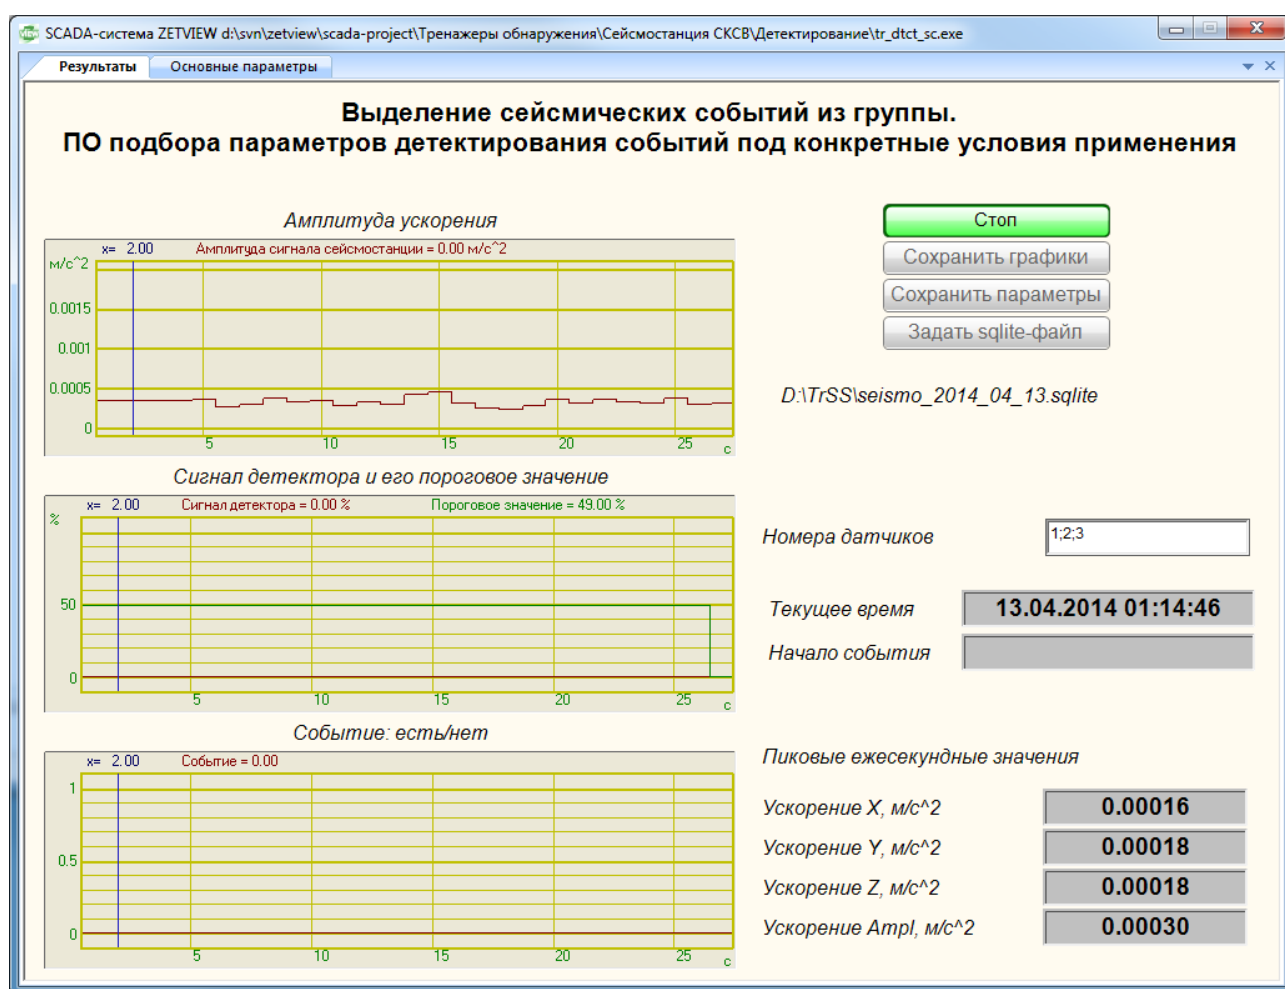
SCADA-система ZETVIEW d:\svn\zetview\scada-project\Тренажеры обнаружения\Сейсмостанция СКСВ\Детектирование\tr_dtct_sc.exe

Результаты | Основные параметры

Выделение сейсмических событий из группы.
ПО подбора параметров детектирования событий под конкретные условия применения

Амплитуда ускорения

x= 2.00 Амплитуда сигнала сейсмостанции = 0.00 м/с^2

м/с^2
0.0015
0.001
0.0005
0
5 10 15 20 25 с

Сигнал детектора и его пороговое значение

x= 2.00 Сигнал детектора = 0.00 % Пороговое значение = 49.00 %

%
50
0
5 10 15 20 25 с

Событие: есть/нет

x= 2.00 Событие = 0.00

1
0.5
0
5 10 15 20 25 с

Стоп
Сохранить графики
Сохранить параметры
Задать sqlite-файл

D:\TrSS\seismo_2014_04_13.sqlite

Номера датчиков 1;2;3

Текущее время 13.04.2014 01:14:46
Начало события

Пиковые ежесекундные значения

Ускорение X, м/с^2 0.00016
Ускорение Y, м/с^2 0.00018
Ускорение Z, м/с^2 0.00018
Ускорение Ampl, м/с^2 0.00030